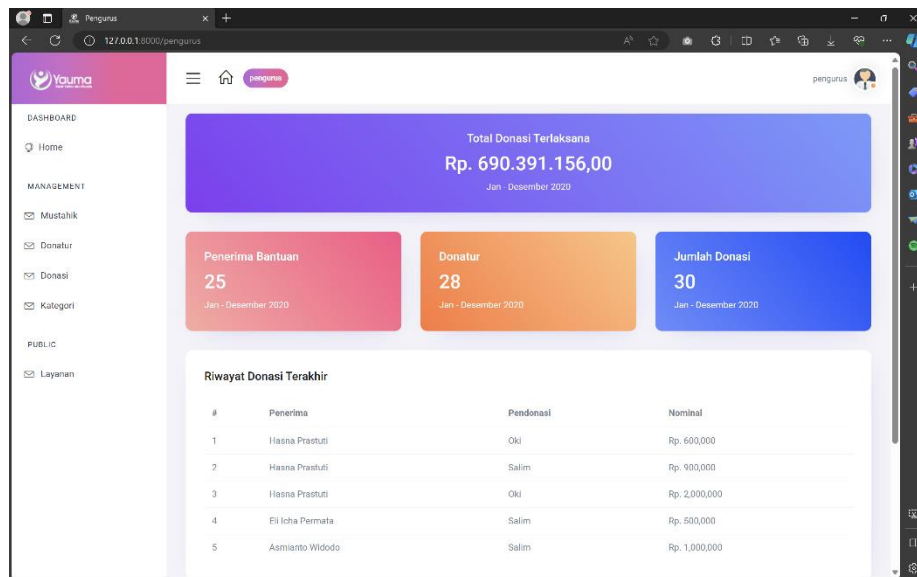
Pengurus

127.0.0.1:8000/pengurus

Yauma

pengurus

pengurus

DASHBOARD

Home

MANAGEMENT

Mustahik

Donatur

Donasi

Kategori

PUBLIC

Layanan

Total Donasi Terlaksana

Rp. 690.391.156,00

Jan - Desember 2020

Penerima Bantuan

25

Jan - Desember 2020

Donatur

28

Jan - Desember 2020

Jumlah Donasi

30

Jan - Desember 2020

Riwayat Donasi Terakhir

| # | Penerima | Pendonasi | Nominal |
|---|---|---|---|
| 1 | Hasna Prastuti | Oki | Rp. 600,000 |
| 2 | Hasna Prastuti | Salim | Rp. 900,000 |
| 3 | Hasna Prastuti | Oki | Rp. 2,000,000 |
| 4 | Eli Icha Permata | Salim | Rp. 500,000 |
| 5 | Asmianto Widodo | Salim | Rp. 1,000,000 |